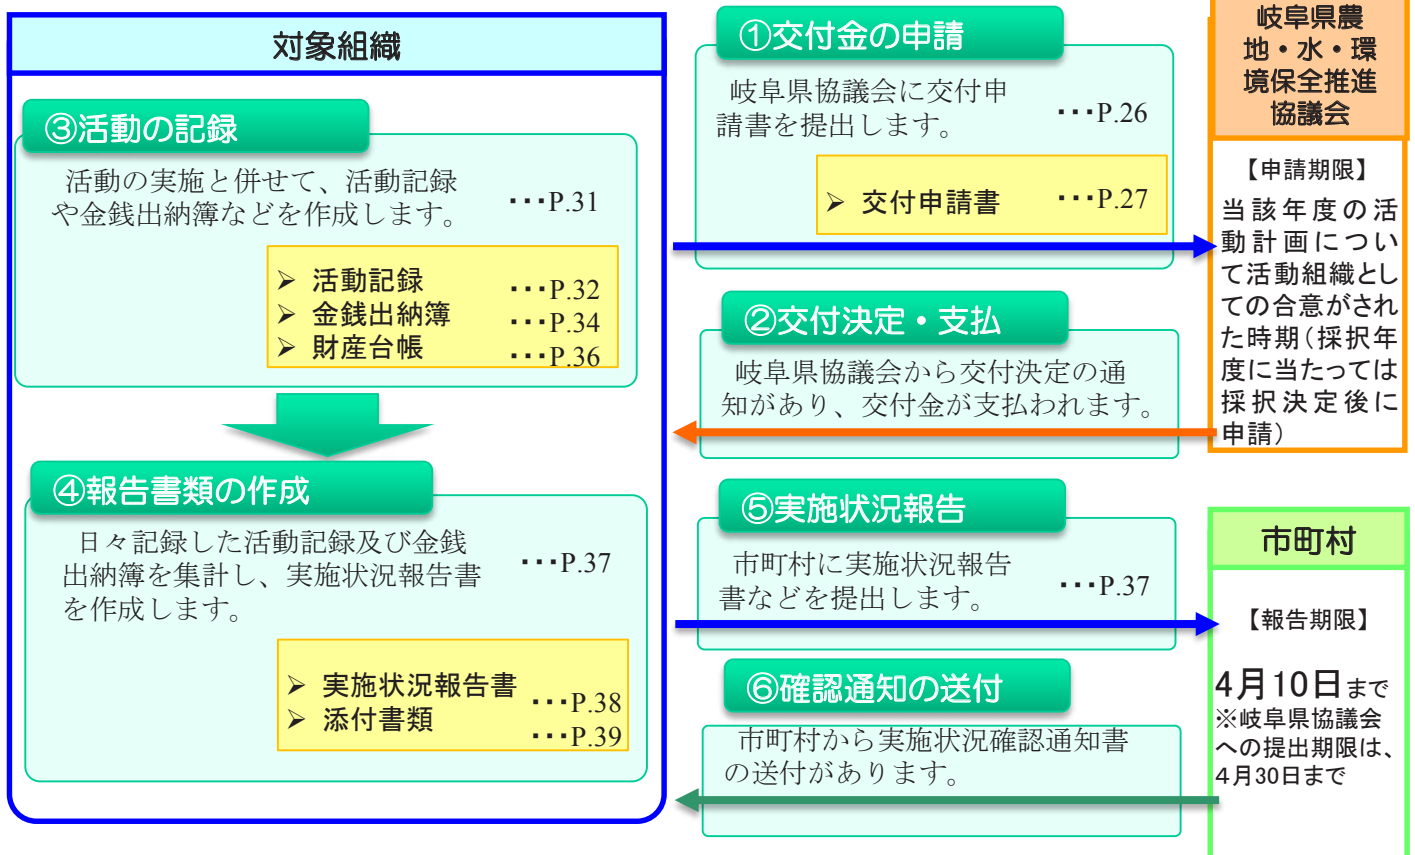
対象組織

③活動の記録

活動の実施と併せて、活動記録や金銭出納簿などを作成します。 ･･･P.31

➢ 活動記録 ･･･P.32
➢ 金銭出納簿 ･･･P.34
➢ 財産台帳 ･･･P.36

④報告書類の作成

日々記録した活動記録及び金銭出納簿を集計し、実施状況報告書を作成します。 ･･･P.37

➢ 実施状況報告書 ･･･P.38
➢ 添付書類 ･･･P.39

①交付金の申請

岐阜県協議会に交付申請書を提出します。 ･･･P.26

➢ 交付申請書 ･･･P.27

②交付決定・支払

岐阜県協議会から交付決定の通知があり、交付金が支払われます。

⑤実施状況報告

市町村に実施状況報告書などを提出します。 ･･･P.37

⑥確認通知の送付

市町村から実施状況確認通知書の送付があります。

岐阜県農地・水・環境保全推進協議会

【申請期限】
当該年度の活動計画について活動組織としての合意がされた時期（採択年度に当たっては採択決定後に申請）

市町村

【報告期限】

4月10日まで
※岐阜県協議会への提出期限は、4月30日まで